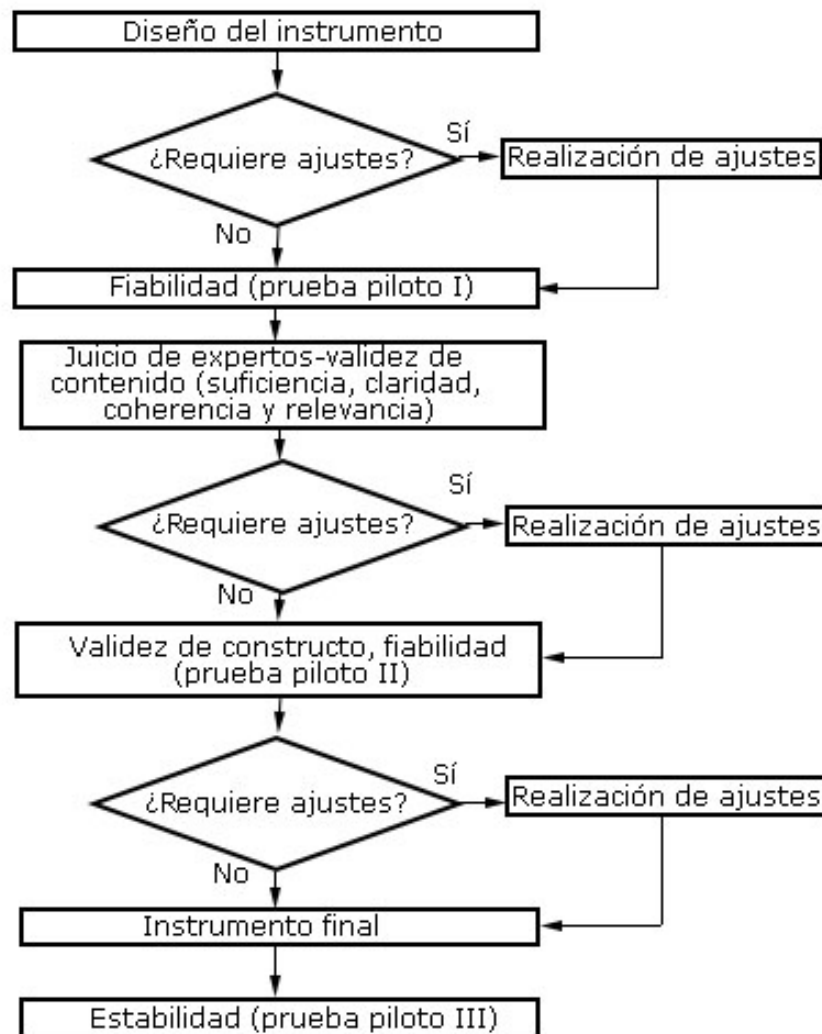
Diseño del instrumento

¿Requiere ajustes?

Sí

Realización de ajustes

No

Fiabilidad (prueba piloto I)

Juicio de expertos-validez de contenido (suficiencia, claridad, coherencia y relevancia)

¿Requiere ajustes?

Sí

Realización de ajustes

No

Validez de constructo, fiabilidad (prueba piloto II)

¿Requiere ajustes?

Sí

Realización de ajustes

No

Instrumento final

Estabilidad (prueba piloto III)